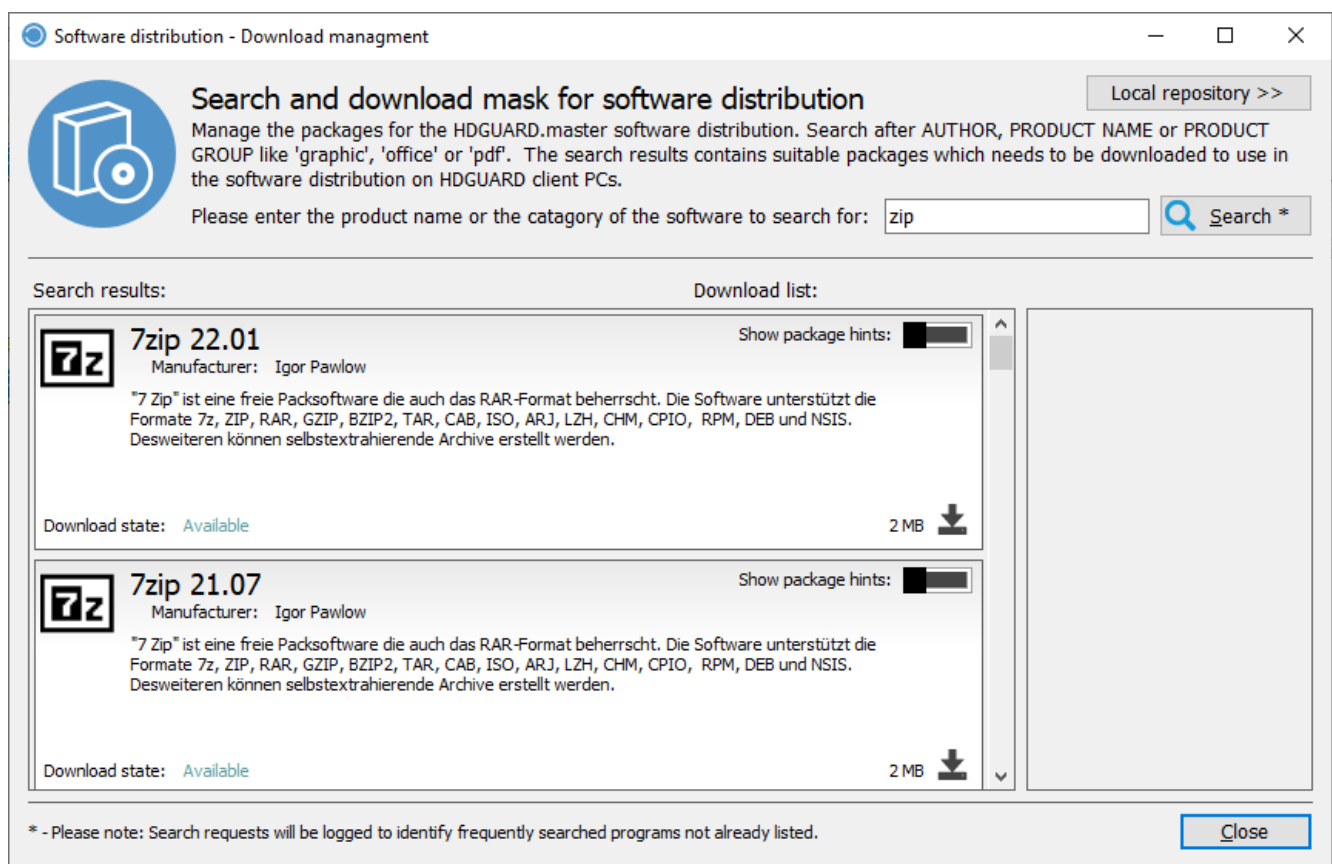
Software distribution - Download managment

Search and download mask for software distribution

Local repository >>

Manage the packages for the HDGUARD.master software distribution. Search after AUTHOR, PRODUCT NAME or PRODUCT GROUP like 'graphic', 'office' or 'pdf'. The search results contains suitable packages which needs to be downloaded to use in the software distribution on HDGUARD client PCs.

Please enter the product name or the catagory of the software to search for: zip

Search *

Search results:

Download list:

7z

7zip 22.01

Show package hints:

Manufacturer: Igor Pawlow

"7 Zip" ist eine freie Packsoftware die auch das RAR-Format beherrscht. Die Software unterstützt die Formate 7z, ZIP, RAR, GZIP, BZIP2, TAR, CAB, ISO, ARJ, LZH, CHM, CPIO, RPM, DEB und NSIS. Desweiteren können selbstextrahierende Archive erstellt werden.

Download state: Available

2 MB

7z

7zip 21.07

Show package hints:

Manufacturer: Igor Pawlow

"7 Zip" ist eine freie Packsoftware die auch das RAR-Format beherrscht. Die Software unterstützt die Formate 7z, ZIP, RAR, GZIP, BZIP2, TAR, CAB, ISO, ARJ, LZH, CHM, CPIO, RPM, DEB und NSIS. Desweiteren können selbstextrahierende Archive erstellt werden.

Download state: Available

2 MB

* - Please note: Search requests will be logged to identify frequently searched programs not already listed.

Close